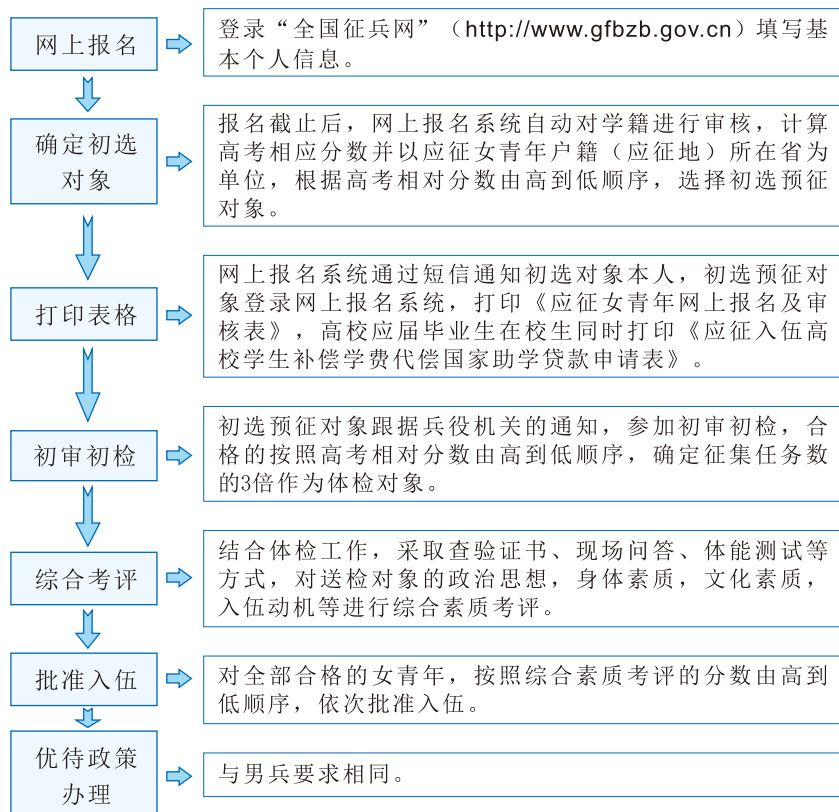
网上报名

登录“全国征兵网”（http://www.gfbzb.gov.cn）填写基本个人信息。

确定初选对象

报名截止后，网上报名系统自动对学籍进行审核，计算高考相应分数并以应征女青年户籍（应征地）所在省为单位，根据高考相对分数由高到低顺序，选择初选预征对象。

打印表格

网上报名系统通过短信通知初选对象本人，初选预征对象登录网上报名系统，打印《应征女青年网上报名及审核表》，高校应届毕业生在校生同时打印《应征入伍高校学生补偿学费代偿国家助学贷款申请表》。

初审初检

初选预征对象跟据兵役机关的通知，参加初审初检，合格的按照高考相对分数由高到低顺序，确定征集任务数的3倍作为体检对象。

综合考评

结合体检工作，采取查验证书、现场问答、体能测试等方式，对送检对象的政治思想，身体素质，文化素质，入伍动机等进行综合素质考评。

批准入伍

对全部合格的女青年，按照综合素质考评的分数由高到低顺序，依次批准入伍。

优待政策办理

与男兵要求相同。